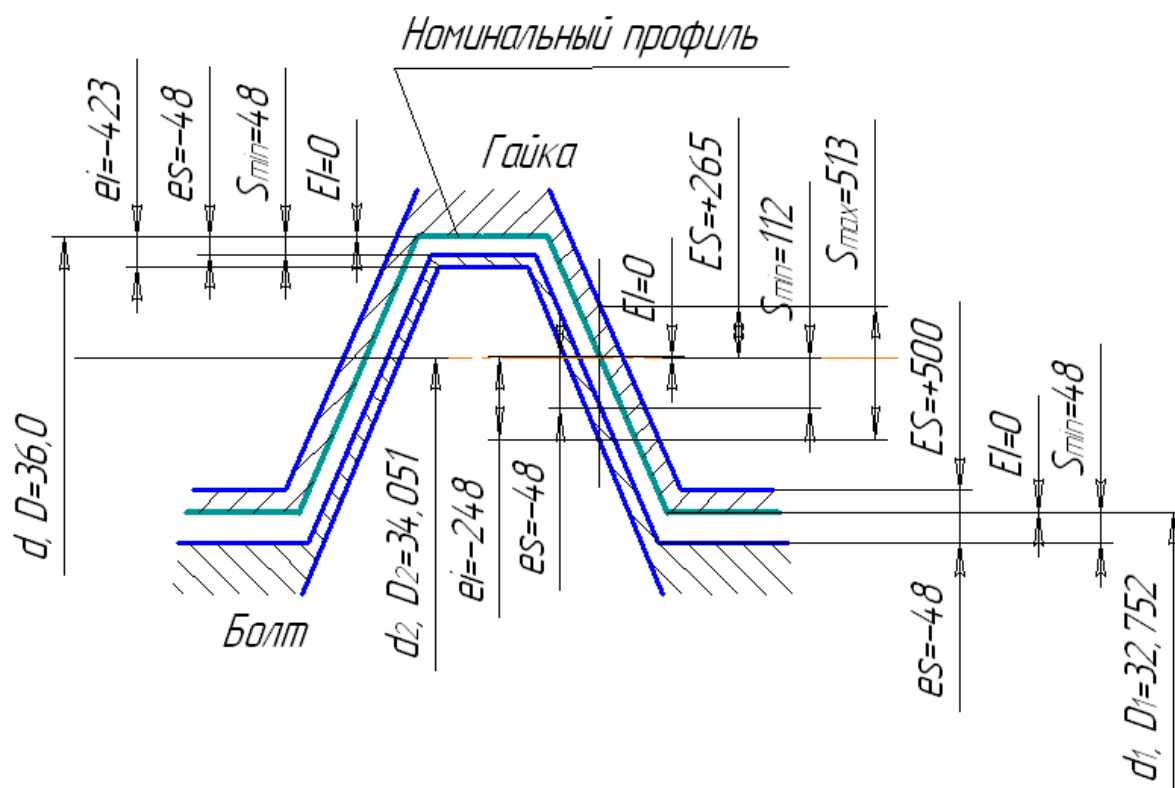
Номинальный профиль

ei=-423
es=-48
$S_{min}$=48
EI=0

Гайка

EI=0
ES=+265
$S_{min}$=112
$S_{max}$=513

ES=+500
EI=0
$S_{min}$=48

d, D=36,0
$d_2$, $D_2$=34,051
ei=-248
es=-48

Болт

es=-48
$d_1$, $D_1$=32,752